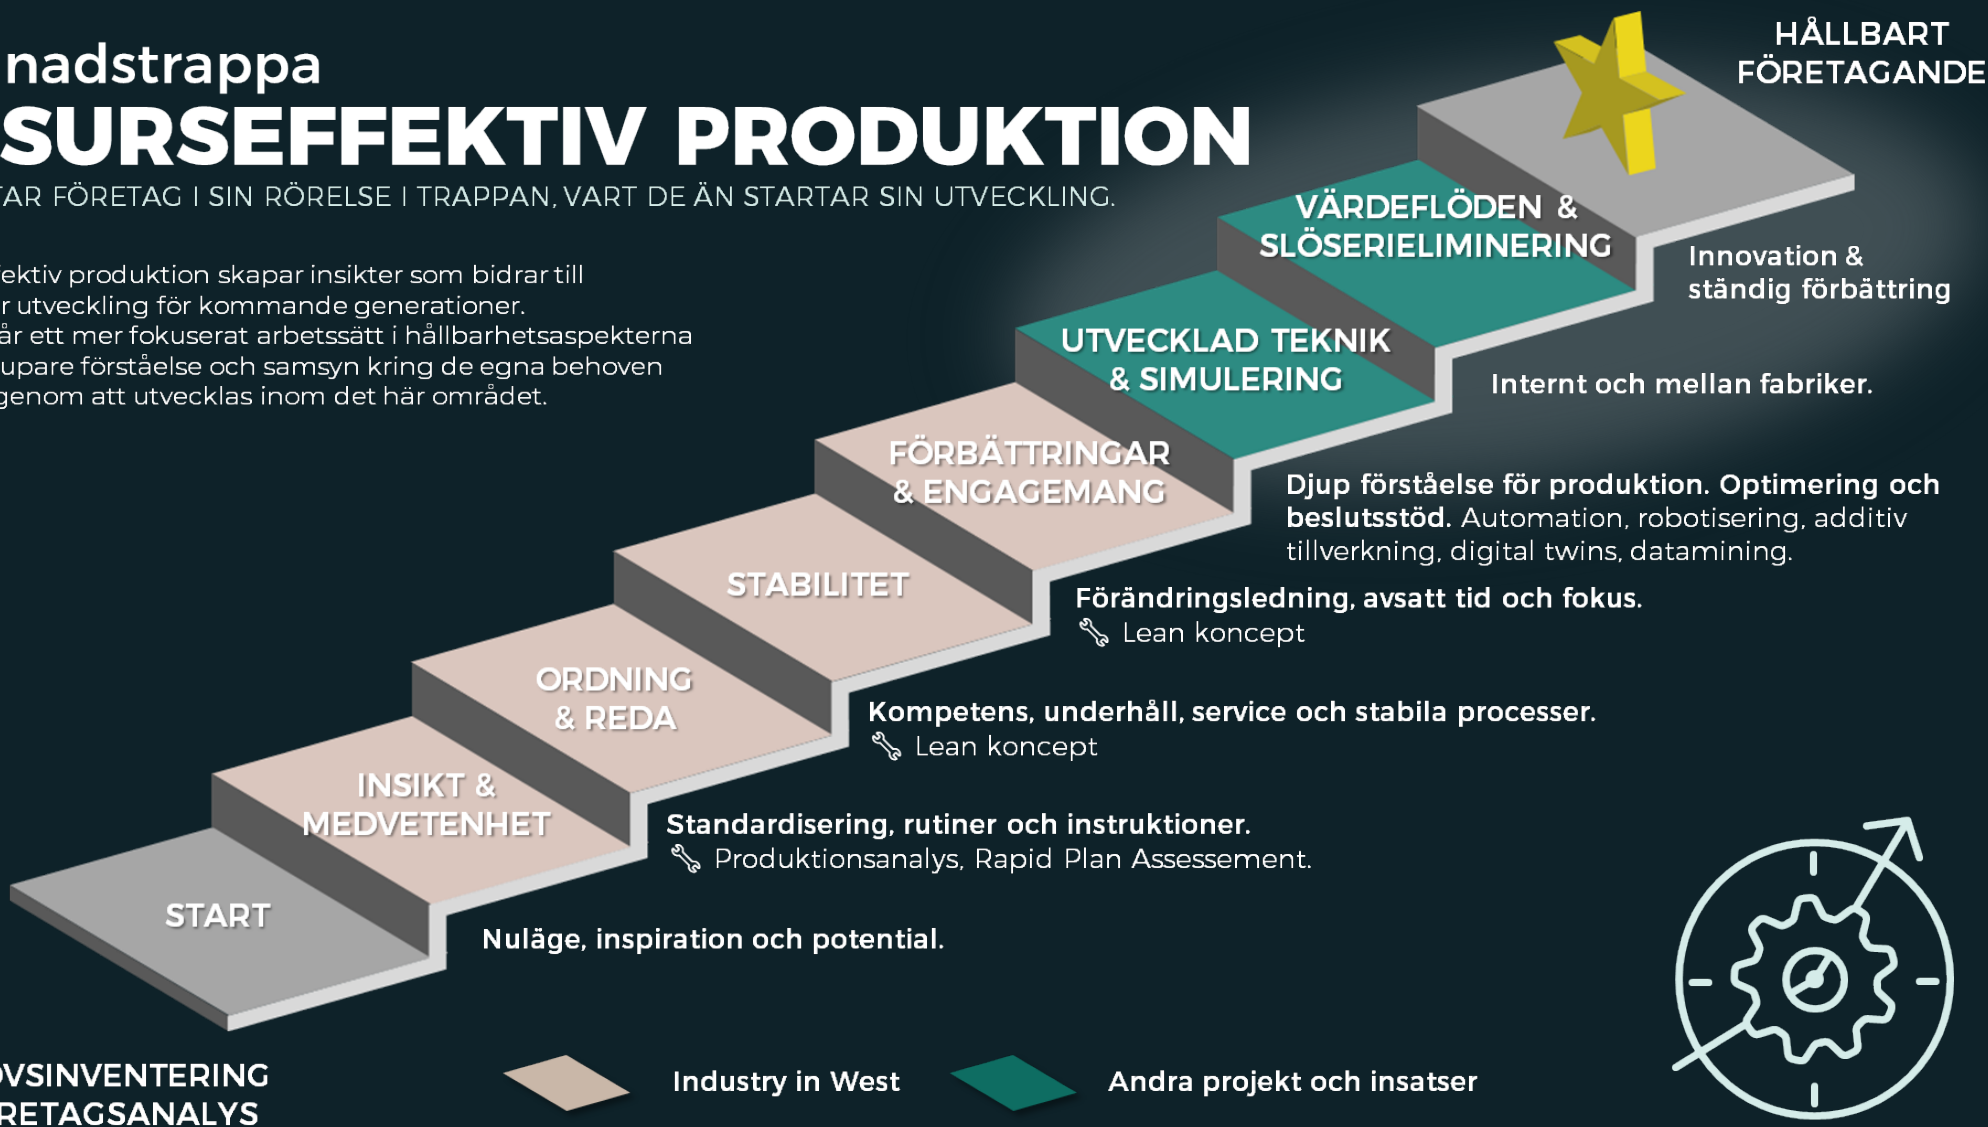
nadstrappa
SURSEFFEKTIV PRODUKTION
'AR FÖRETAG I SIN RÖRELSE I TRAPPAN, VART DE ÄN STARTAR SIN UTVECKLING.

ektiv produktion skapar insikter som bidrar till
r utveckling för kommande generationer.
år ett mer fokuserat arbetssätt i hållbarhetsaspekterna
upare förståelse och samsyn kring de egna behoven
genom att utvecklas inom det här området.

HÅLLBART FÖRETAGANDE

VÄRDEFLÖDEN & SLÖSERIELIMINERING

Innovation & ständig förbättring

UTVECKLAD TEKNIK & SIMULERING

Internt och mellan fabriker.

FÖRBÄTTRINGAR & ENGAGEMANG

Djup förståelse för produktion. Optimering och beslutsstöd. Automation, robotisering, additiv tillverkning, digital twins, datamining.

STABILITET

Förändringsledning, avsatt tid och fokus.
Lean koncept

ORDNING & REDA

Kompetens, underhåll, service och stabila processer.
Lean koncept

INSIKT & MEDVETENHET

Standardisering, rutiner och instruktioner.
Produktionsanalys, Rapid Plan Assessement.

START

Nuläge, inspiration och potential.

VSINVENTERING
RETAGSANALYS

Industry in West

Andra projekt och insatser